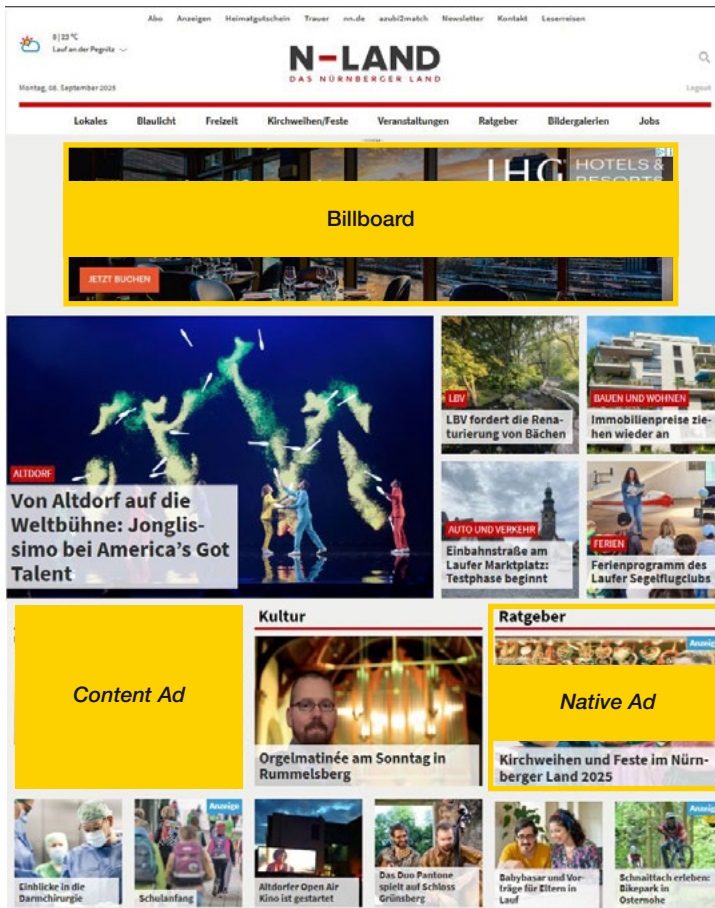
Abo Anzeigen Heimatgutschein Trauer nn.de azubi2match Newsletter Kontakt Leserreisen

8 | 23 °C
Lauf an der Pegnitz

N-LAND
DAS NÜRNBERGER LAND

Montag, 08. September 2025

Logout

Lokales Blaulicht Freizeit Kirchweihen/Feste Veranstaltungen Ratgeber Bildergalerien Jobs

IHG HOTELS & RESORTS

Billboard

JETZT BUCHEN

ALTDORF
Von Altdorf auf die Weltbühne: Jonglissimo bei America's Got Talent

LBV
LBV fordert die Renaturierung von Bächen

BAUEN UND WOHNEN
Immobilienpreise ziehen wieder an

AUTO UND VERKEHR
Einbahnstraße am Laufer Marktplatz: Testphase beginnt

FERIEN
Ferienprogramm des Laufer Segelflugclubs

Content Ad

Kultur

Orgelmatinée am Sonntag in Rummelsberg

Ratgeber

Anzeige

Native Ad

Kirchweihen und Feste im Nürnberger Land 2025

Einblicke in die Darmchirurgie

Anzeige
Schulanfang

Altdorfer Open Air Kino ist gestartet

Das Duo Pantone spielt auf Schloss Grünsberg

Babybasar und Vorträge für Eltern in Lauf

Anzeige
Schnaittach erleben: Bikepark in Osternohe